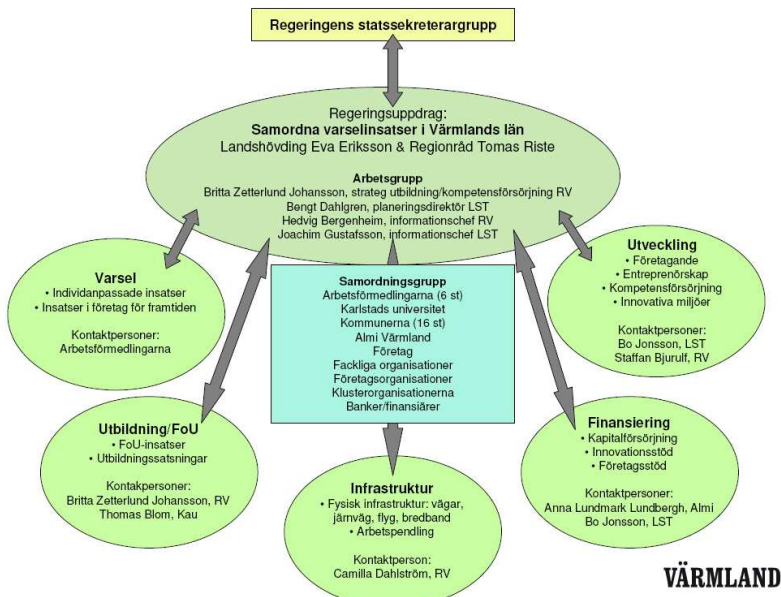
Regeringens statssekreterargrupp

Regeringsuppdrag:
Samordna varselinsatser i Värmlands län
Landshövding Eva Eriksson & Regionråd Tomas Riste

Arbetsgrupp
Britta Zetterlund Johansson, strateg utbildning/kompetensförsörjning RV
Bengt Dahlgren, planeringsdirektör LST
Hedvig Bergenheim, informationschef RV
Joachim Gustafsson, informationschef LST

Varsel
• Individanpassade insatser
• Insatser i företag för framtiden

Kontaktpersoner:
Arbetsförmedlingarna

Samordningsgrupp
Arbetsförmedlingarna (6 st)
Karlstads universitet
Kommunerna (16 st)
Almi Värmland
Företag
Fackliga organisationer
Företagsorganisationer
Klusterorganisationerna
Banker/finansiärer

Utveckling
• Företagande
• Entreprenörskap
• Kompetensförsörjning
• Innovativa miljöer

Kontaktpersoner:
Bo Jonsson, LST
Staffan Bjurulf, RV

Utbildning/FoU
• FoU-insatser
• Utbildningssatsningar

Kontakpersoner:
Britta Zetterlund Johansson, RV
Thomas Blom, Kau

Infrastruktur
• Fysisk infrastruktur: vägar, järnväg, flyg, bredband
• Arbetspendling

Kontaktperson:
Camilla Dahlström, RV

Finansiering
• Kapitalförsörjning
• Innovationsstöd
• Företagsstöd

Kontaktpersoner:
Anna Lundmark Lundbergh, Almi
Bo Jonsson, LST

VÄRMLAND